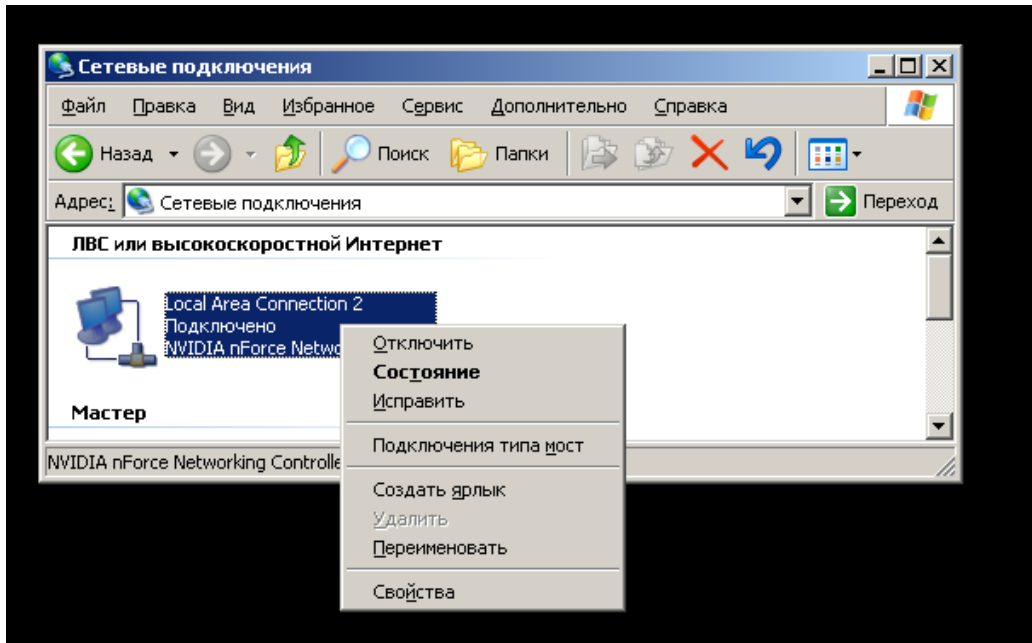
Сетевые подключения

Файл Правка Вид Избранное Сервис Дополнительно Справка

Назад Поиск Папки

Адрес: Сетевые подключения Переход

ЛВС или высокоскоростной Интернет

Local Area Connection 2
Подключено
NVIDIA nForce Netwo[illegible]

Мастер

NVIDIA nForce Networking Controlle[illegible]

Отключить
Состояние
Исправить
Подключения типа мост
Создать ярлык
Удалить
Переименовать
Свойства